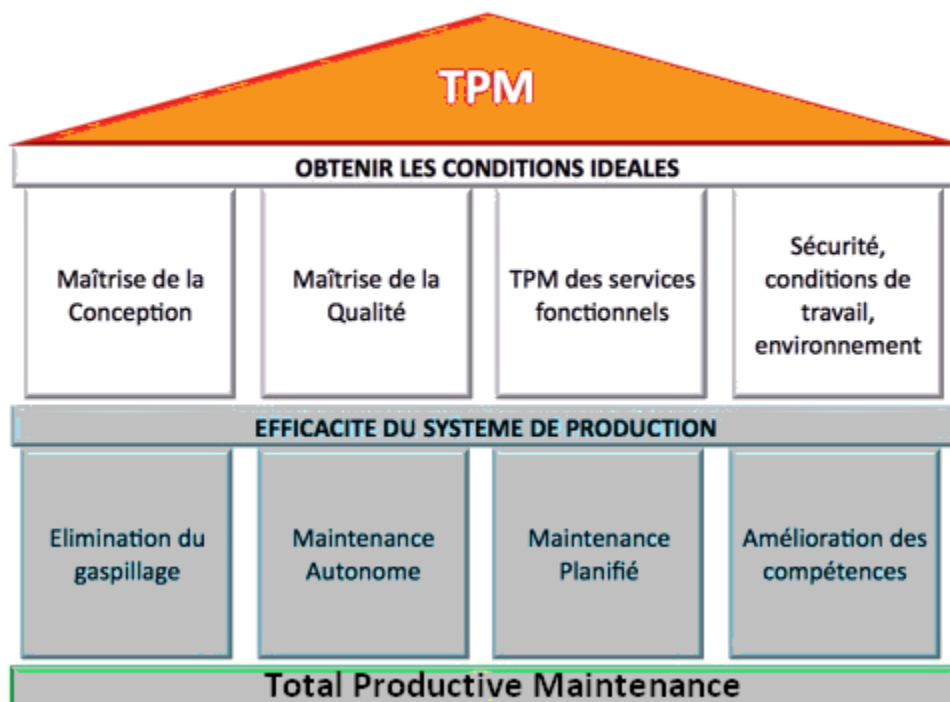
TPM

OBTENIR LES CONDITIONS IDEALES

Maîtrise de la Conception

Maîtrise de la Qualité

TPM des services fonctionnels

Sécurité, conditions de travail, environnement

EFFICACITE DU SYSTEME DE PRODUCTION

Elimination du gaspillage

Maintenance Autonome

Maintenance Planifié

Amélioration des compétences

Total Productive Maintenance